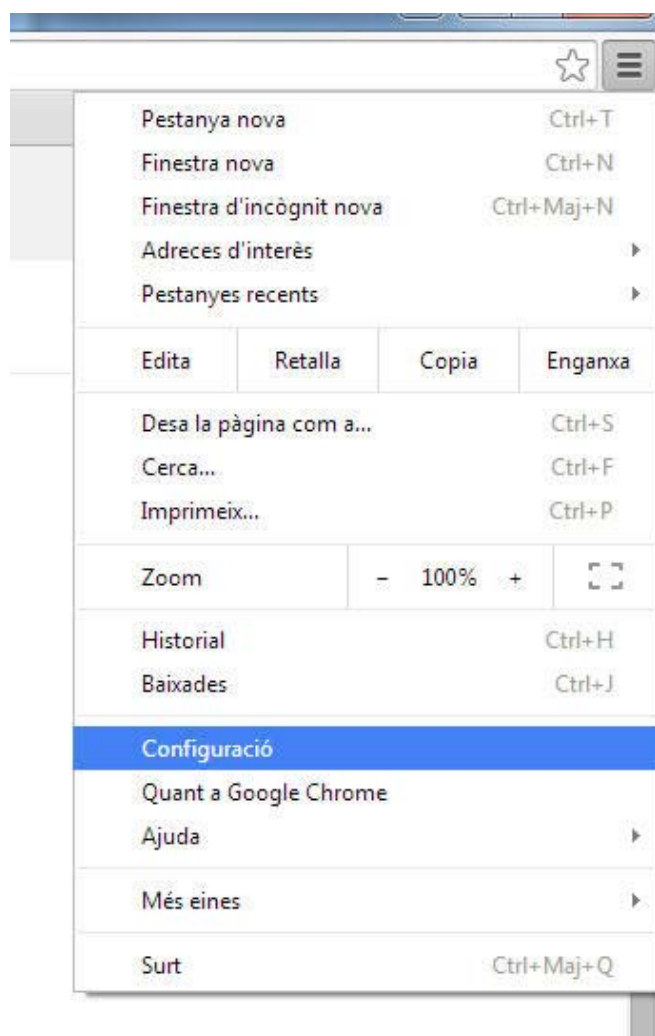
Pestanya nova Ctrl+T
Finestra nova Ctrl+N
Finestra d'incògnit nova Ctrl+Maj+N
Adreces d'interès
Pestanyes recents

| Edita | Retalla | Copia | Enganxa |
|---|---|---|---|

Desa la pàgina com a... Ctrl+S
Cerca... Ctrl+F
Imprimeix... Ctrl+P

| Zoom | - 100% + | |
|---|---|---|

Historial Ctrl+H
Baixades Ctrl+J

Configuració
Quant a Google Chrome
Ajuda

Més eines

Surt Ctrl+Maj+Q